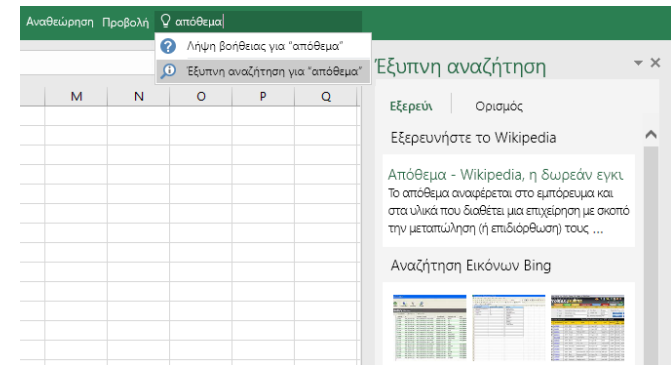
Αναθεώρηση Προβολή απόθεμα

Λήψη βοήθειας για "απόθεμα"
Έξυπνη αναζήτηση για "απόθεμα"

M N O P Q

Έξυπνη αναζήτηση

Εξερεύν Ορισμός

Εξερευνήστε το Wikipedia

Απόθεμα - Wikipedia, η δωρεάν εγκυ
Το απόθεμα αναφέρεται στο εμπόρευμα και στα υλικά που διαθέτει μια επιχείρηση με σκοπό την μεταπώληση (ή επιδιόρθωση) τους ...

Αναζήτηση Εικόνων Bing